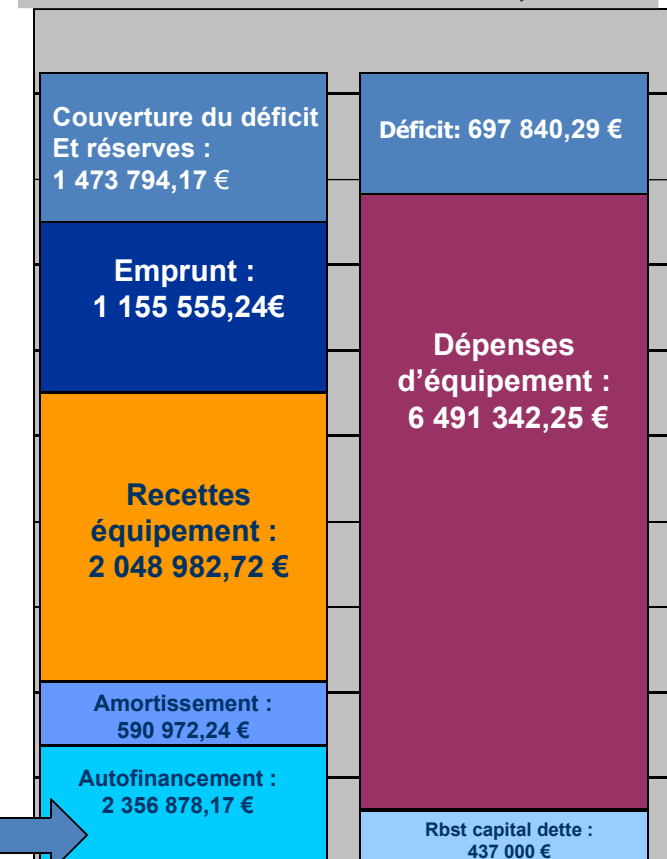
Couverture du déficit Et réserves : 1 473 794,17 €

Emprunt : 1 155 555,24€

Recettes équipement : 2 048 982,72 €

Amortissement : 590 972,24 €

Autofinancement : 2 356 878,17 €

Déficit: 697 840,29 €

Dépenses d'équipement : 6 491 342,25 €

Rbst capital dette : 437 000 €